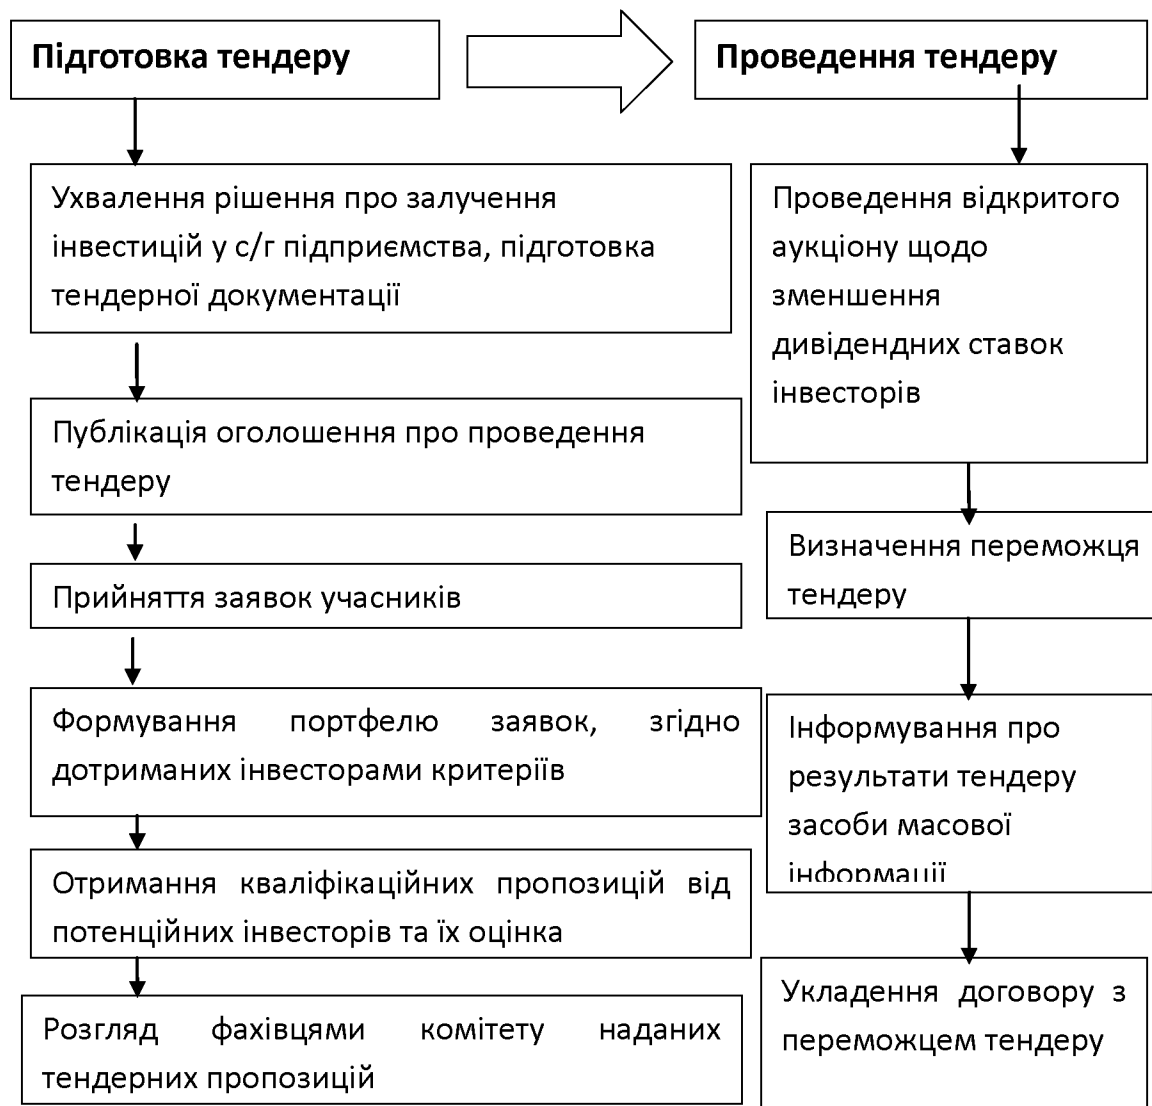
Підготовка тендеру

Проведення тендеру

Ухвалення рішення про залучення інвестицій у с/г підприємства, підготовка тендерної документації

Публікація оголошення про проведення тендеру

Прийняття заявок учасників

Формування портфелю заявок, згідно дотриманих інвесторами критеріїв

Отримання кваліфікаційних пропозицій від потенційних інвесторів та їх оцінка

Розгляд фахівцями комітету наданих тендерних пропозицій

Проведення відкритого аукціону щодо зменшення дивідендних ставок інвесторів

Визначення переможця тендеру

Інформування про результати тендеру засоби масової інформації

Укладення договору з переможцем тендеру